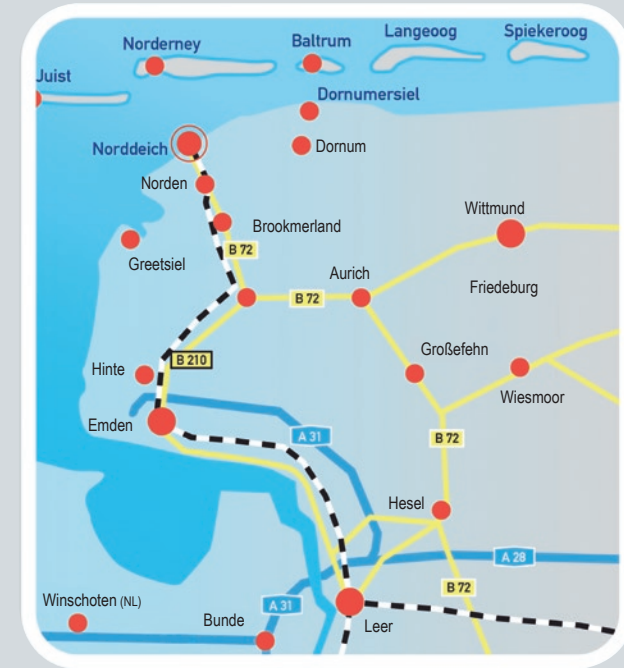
Norderney
Baltrum
Langeoog
Spiekeroog
Juist
Dornumersiel
Norddeich
Dornum
Norden
Brookmerland
Wittmund
Greetsiel
B 72
Aurich
B 72
Friedeburg
Hinte
B 210
Großefehn
Wiesmoor
Emden
A 31
B 72
Hesel
A 28
B 72
Winschoten (NL)
A 31
Bunde
Leer